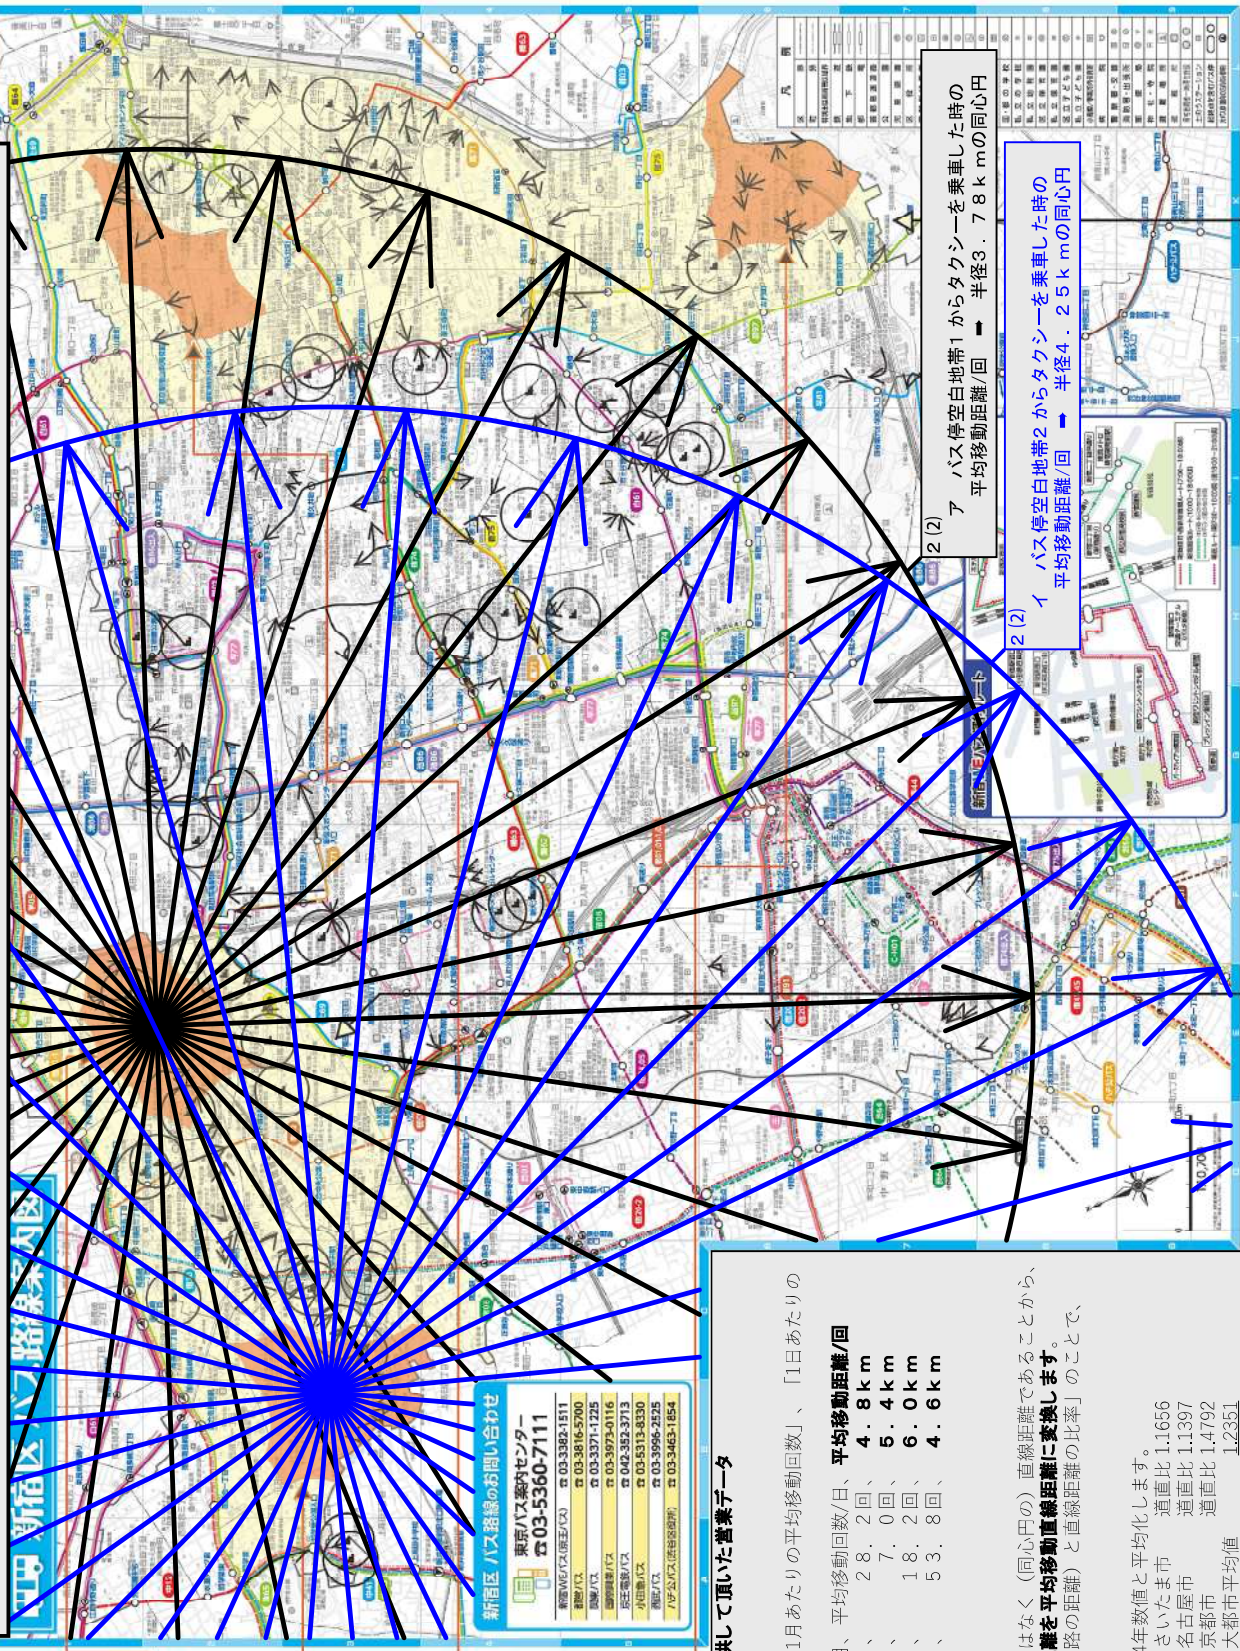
2(2)
ア　バス停空白地帯1からタクシーを乗車した時の
平均移動距離/回　➡　半径3．78ｋｍの同心円

2(2)
イ　バス停空白地帯2からタクシーを乗車した時の
平均移動距離/回　➡　半径4．25ｋｍの同心円

新宿区 バス路線案内図

新宿区 バス路線のお問い合わせ
東京バス案内センター
☎03-5360-7111
☎03-3382-1511
☎03-3816-5700
☎03-3371-1225
☎03-3973-0116
☎042-352-3713
☎03-5313-8330
☎03-3996-2525
☎03-3463-1854

供して頂いた営業データ

1月あたりの平均移動回数」、「1日あたりの

平均移動回数/日、平均移動距離/回
28．2回、　4．8ｋｍ
7．0回、　5．4ｋｍ
18．2回、　6．0ｋｍ
53．8回、　4．6ｋｍ

はなく（同心円の）直線距離であることから、
離を平均移動直線距離に変換します。
路の距離）と直線距離の比率」のことで、

4年数値と平均化します。
さいたま市　道直比1.1656
名古屋市　道直比1.1397
京都市　道直比1.4792
大都市平均値　1.2351